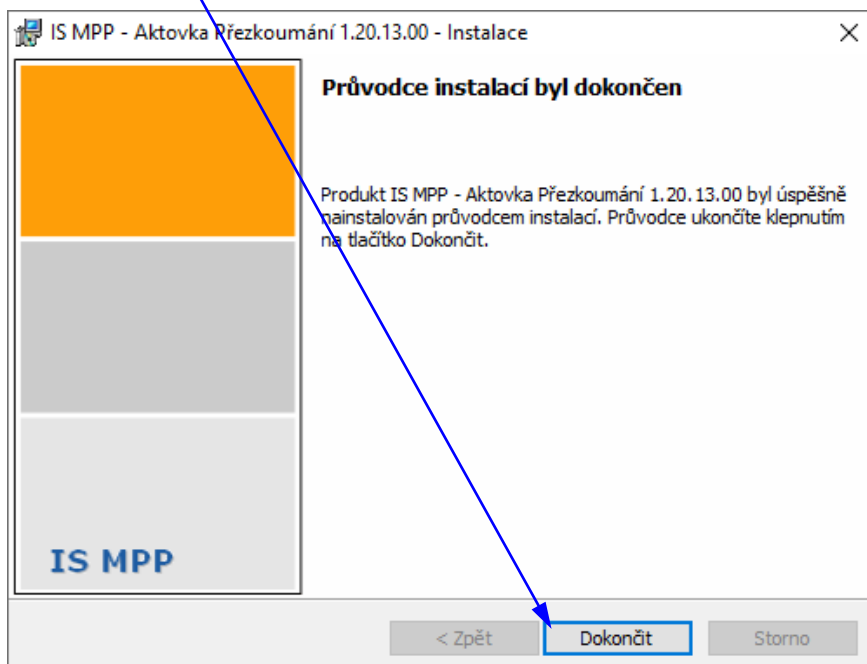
IS MPP - Aktovka Přezkoumání 1.20.13.00 - Instalace

Průvodce instalací byl dokončen

Produkt IS MPP - Aktovka Přezkoumání 1.20.13.00 byl úspěšně nainstalován průvodcem instalací. Průvodce ukončíte klepnutím na tlačítko Dokončit.

IS MPP

< Zpět
Dokončit
Storno